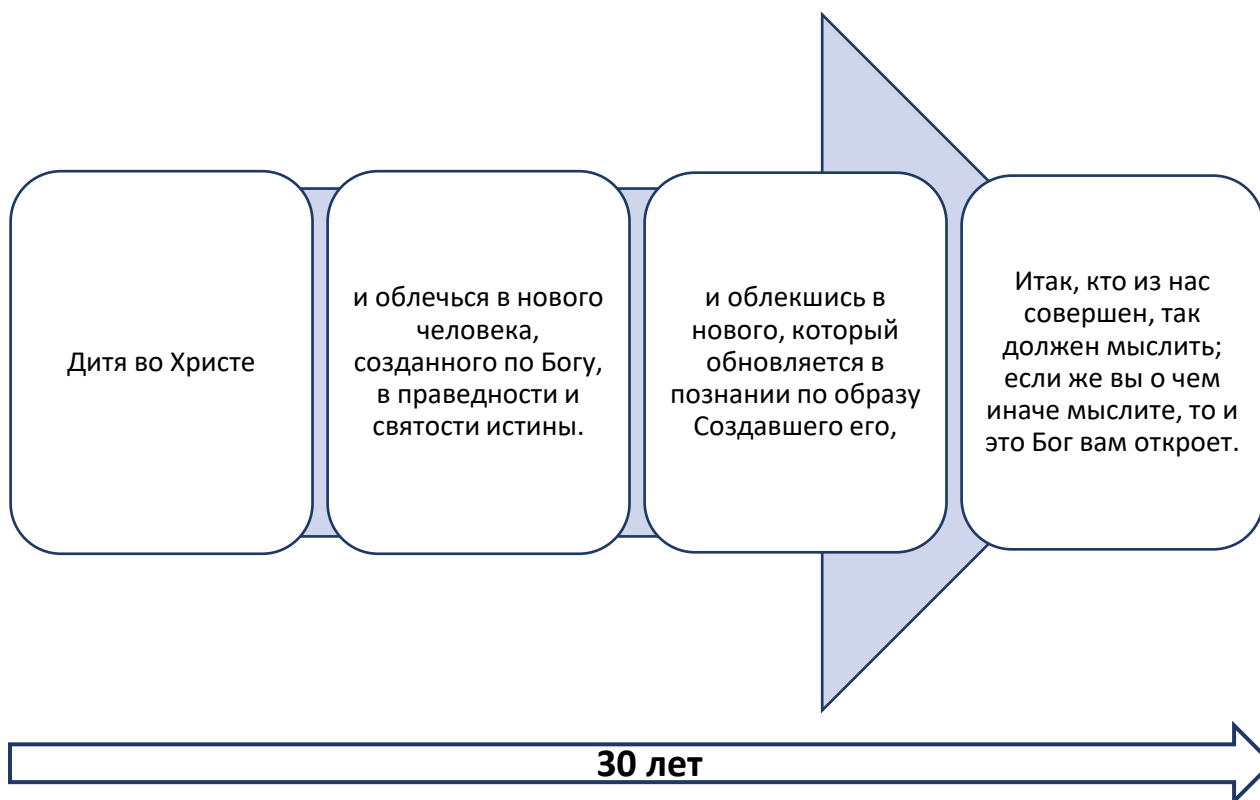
Дитя во Христе

и облечься в нового человека, созданного по Богу, в праведности и святости истины.

и облекшись в нового, который обновляется в познании по образу Создавшего его,

Итак, кто из нас совершен, так должен мыслить; если же вы о чем иначе мыслите, то и это Бог вам откроет.

30 лет